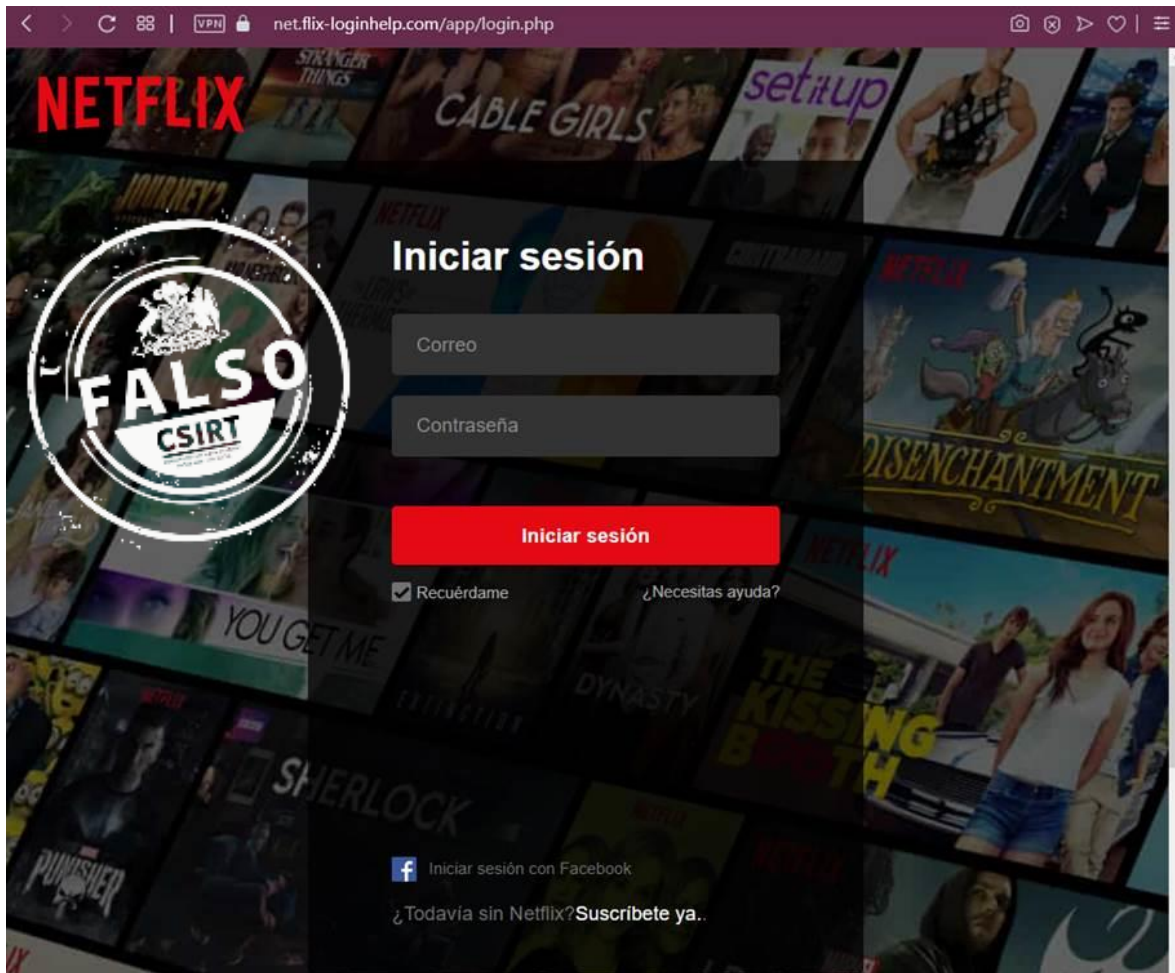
VPN net.flix-loginhelp.com/app/login.php

NETFLIX

STRANGER THINGS

CABLE GIRLS

set it up

JOURNEY 2

FALSO

CSIRT

Iniciar sesión

Correo

Contraseña

Iniciar sesión

Recuérdame

¿Necesitas ayuda?

NETFLIX

DISENCHANTMENT

NETFLIX

YOU GET ME

DYNASTY

THE KISSING BOOTH

SHERLOCK

PUNISHER

Iniciar sesión con Facebook

¿Todavía sin Netflix? Suscríbete ya..